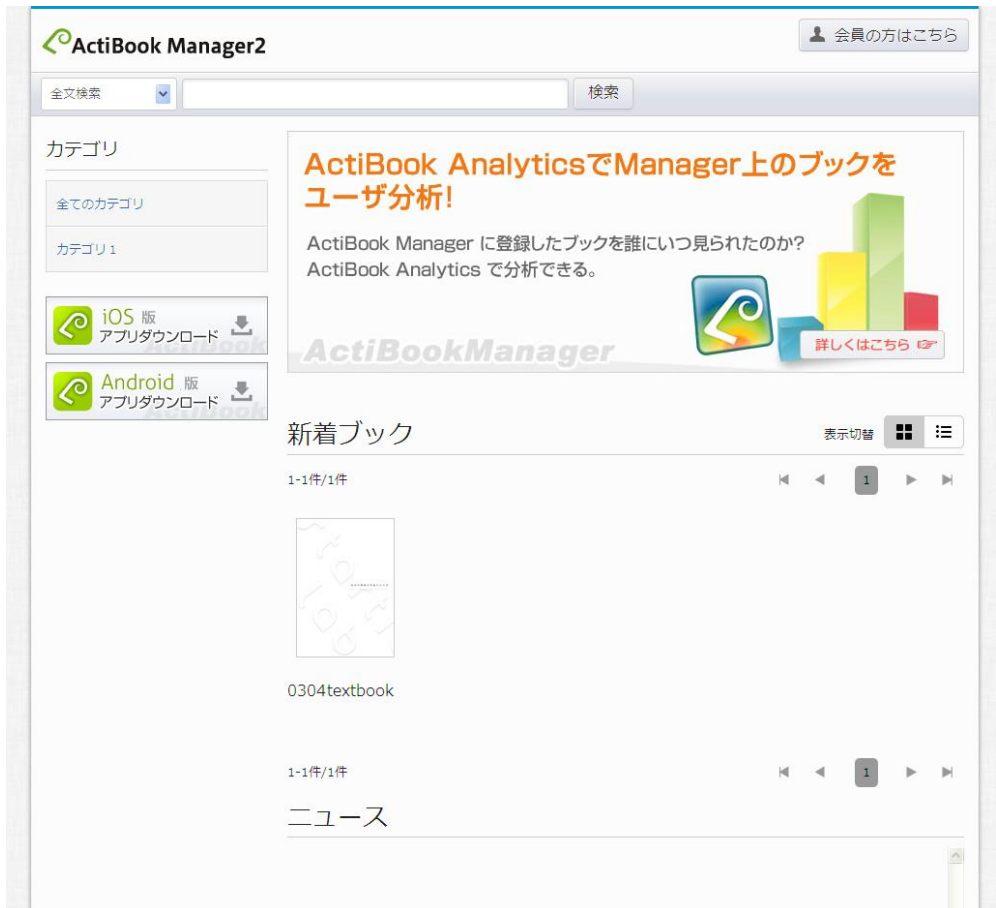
ActiBook Manager2

会員の方はこちら

全文検索

検索

カテゴリ

全てのカテゴリ

カテゴリ1

iOS 版
アプリダウンロード

Android 版
アプリダウンロード

ActiBook AnalyticsでManager上のブックをユーザ分析!

ActiBook Manager に登録したブックを誰にいつ見られたのか?
ActiBook Analytics で分析できる。

ActiBookManager

詳しくはこちら

新着ブック

表示切替

1-1件/1件

1

0304textbook

1-1件/1件

1

ニュース